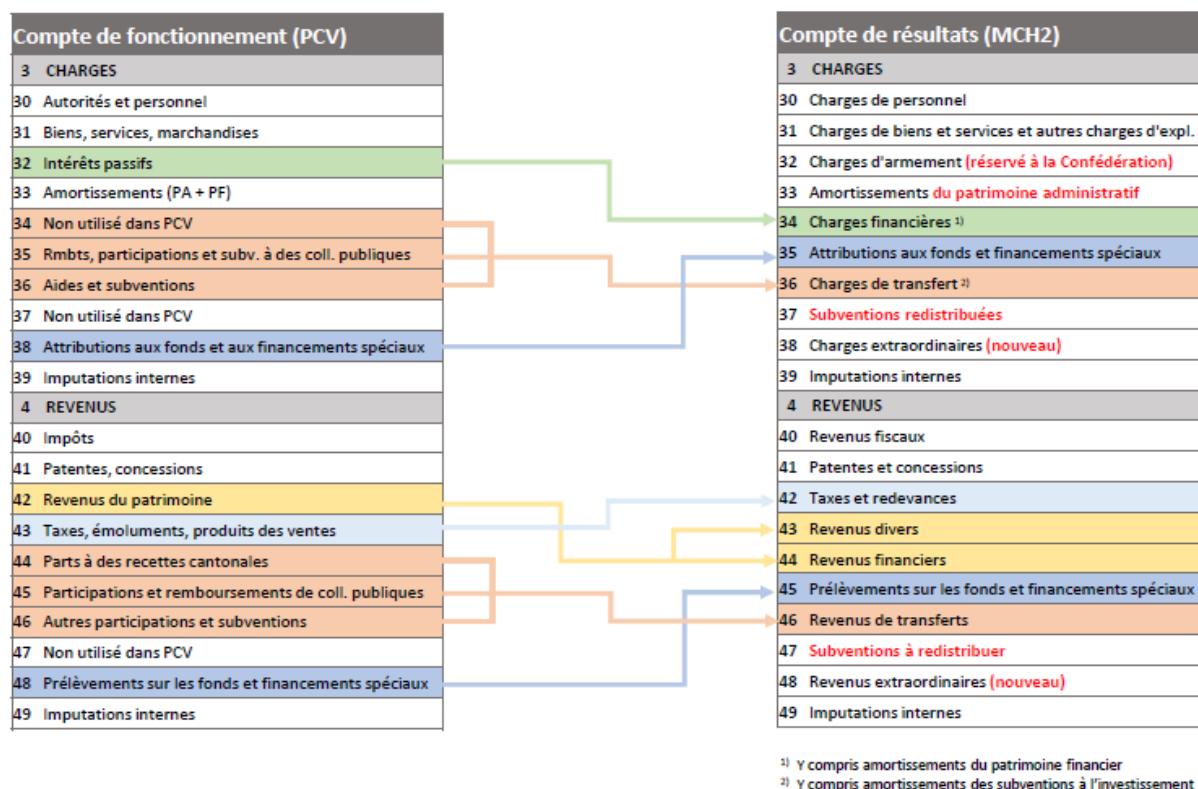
Compte de fonctionnement (PCV)

| | |
|---|---|
| 3 | CHARGES |
| 30 | Autorités et personnel |
| 31 | Biens, services, marchandises |
| 32 | Intérêts passifs |
| 33 | Amortissements (PA + PF) |
| 34 | Non utilisé dans PCV |
| 35 | Rmbts, participations et subv. à des coll. publiques |
| 36 | Aides et subventions |
| 37 | Non utilisé dans PCV |
| 38 | Attributions aux fonds et aux financements spéciaux |
| 39 | Imputations internes |
| 4 | REVENUS |
| 40 | Impôts |
| 41 | Patentes, concessions |
| 42 | Revenus du patrimoine |
| 43 | Taxes, émoluments, produits des ventes |
| 44 | Parts à des recettes cantonales |
| 45 | Participations et remboursements de coll. publiques |
| 46 | Autres participations et subventions |
| 47 | Non utilisé dans PCV |
| 48 | Prélèvements sur les fonds et financements spéciaux |
| 49 | Imputations internes |

Compte de résultats (MCH2)

| | |
|---|---|
| 3 | CHARGES |
| 30 | Charges de personnel |
| 31 | Charges de biens et services et autres charges d'expl. |
| 32 | Charges d'armement (réservé à la Confédération) |
| 33 | Amortissements du patrimoine administratif |
| 34 | Charges financières $^{1)}$ |
| 35 | Attributions aux fonds et financements spéciaux |
| 36 | Charges de transfert $^{2)}$ |
| 37 | Subventions redistribuées |
| 38 | Charges extraordinaires (nouveau) |
| 39 | Imputations internes |
| 4 | REVENUS |
| 40 | Revenus fiscaux |
| 41 | Patentes et concessions |
| 42 | Taxes et redevances |
| 43 | Revenus divers |
| 44 | Revenus financiers |
| 45 | Prélèvements sur les fonds et financements spéciaux |
| 46 | Revenus de transferts |
| 47 | Subventions à redistribuer |
| 48 | Revenus extraordinaires (nouveau) |
| 49 | Imputations internes |

$^{1)}$ Y compris amortissements du patrimoine financier
$^{2)}$ Y compris amortissements des subventions à l'investissement